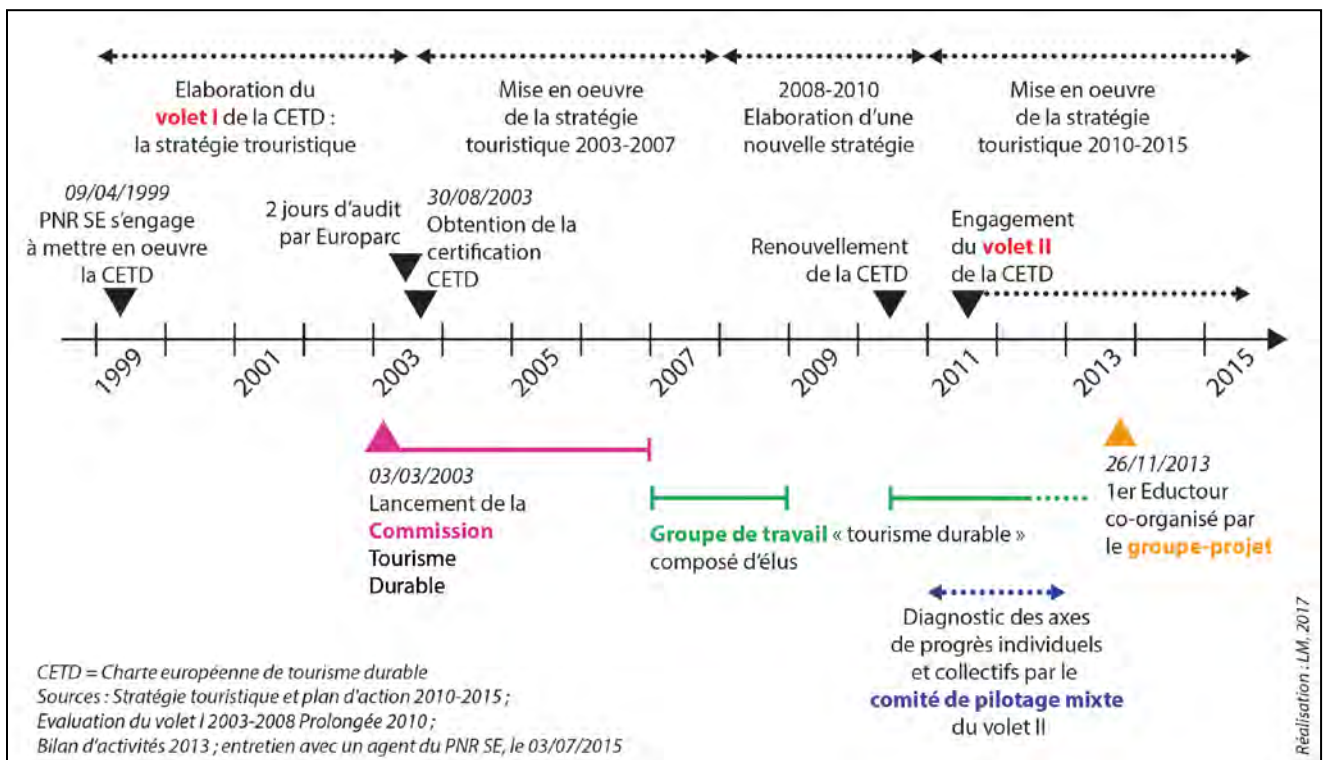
Elaboration du volet I de la CETD : la stratégie trouristique

Mise en oeuvre de la stratégie touristique 2003-2007

2008-2010 Elaboration d'une nouvelle stratégie

Mise en oeuvre de la stratégie touristique 2010-2015

09/04/1999
PNR SE s'engage à mettre en oeuvre la CETD

2 jours d'audit par Europarc

30/08/2003
Obtention de la certification CETD

Renouvellement de la CETD

Engagement du volet II de la CETD

1999 2001 2003 2005 2007 2009 2011 2013 2015

03/03/2003
Lancement de la Commission Tourisme Durable

Groupe de travail « tourisme durable » composé d'élus

26/11/2013
1er Eductour co-organisé par le groupe-projet

Diagnostic des axes de progrès individuels et collectifs par le comité de pilotage mixte du volet II

CETD = Charte européenne de tourisme durable
Sources : Stratégie touristique et plan d'action 2010-2015 ;
Evaluation du volet I 2003-2008 Prolongée 2010 ;
Bilan d'activités 2013 ; entretien avec un agent du PNR SE, le 03/07/2015

Réalisation : LM, 2017